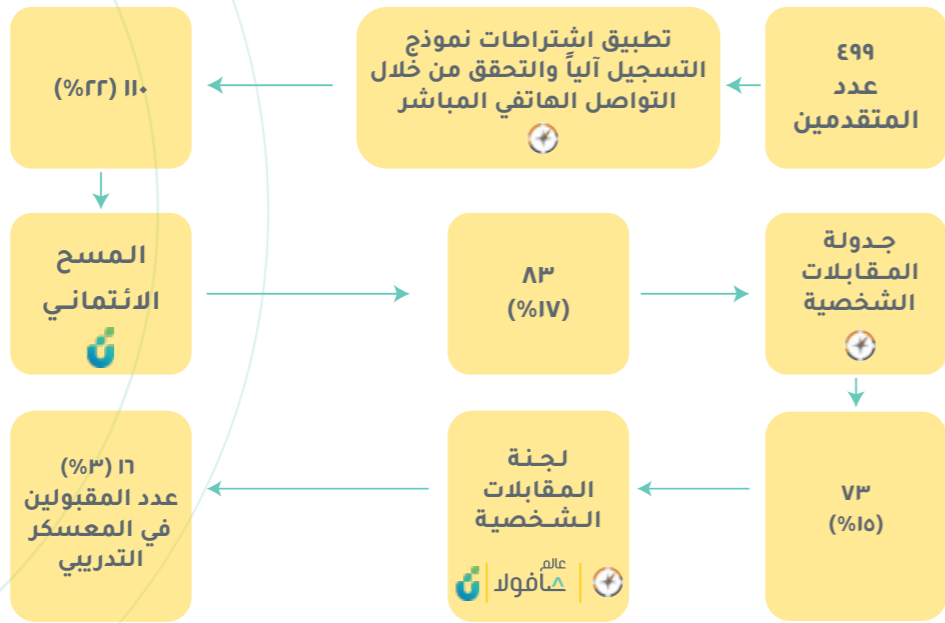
٤٩٩
عدد
المتقدمين

تطبيق اشتراطات نموذج التسجيل آلياً والتحقق من خلال التواصل الهاتفي المباشر

١١٠ (٢٢%)

المسح
الائتماني

٨٣
(١٧%)

جدولة
المقابلات
الشخصية

٧٣
(١٥%)

لجنة
المقابلات
الشخصية

عالم
صافولا

١٦ (٣%)
عدد المقبولين في المعسكر التدريبي